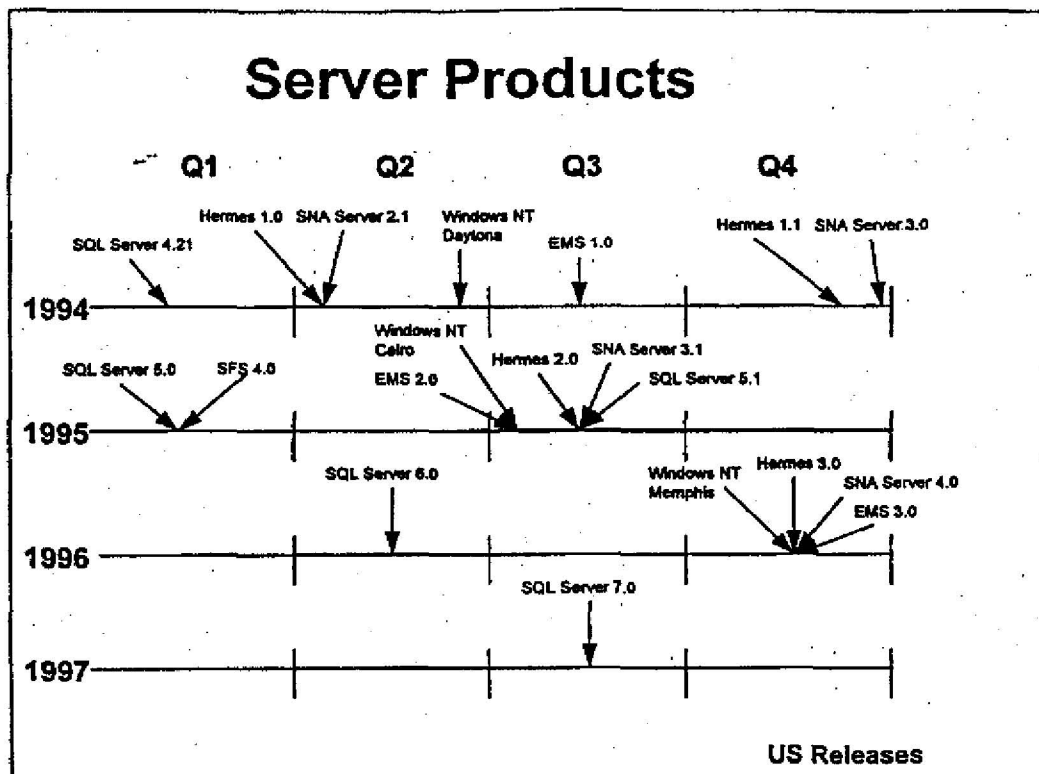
Server Products

Q1

Q2

Q3

Q4

Hermes 1.0

SNA Server 2.1

Windows NT Daytona

EMS 1.0

Hermes 1.1

SNA Server 3.0

SQL Server 4.21

1994

Windows NT Cairo

SNA Server 3.1

SQL Server 5.0

SFS 4.0

Hermes 2.0

EMS 2.0

SQL Server 5.1

1995

SQL Server 6.0

Windows NT Memphis

Hermes 3.0

SNA Server 4.0

EMS 3.0

1996

SQL Server 7.0

1997

US Releases